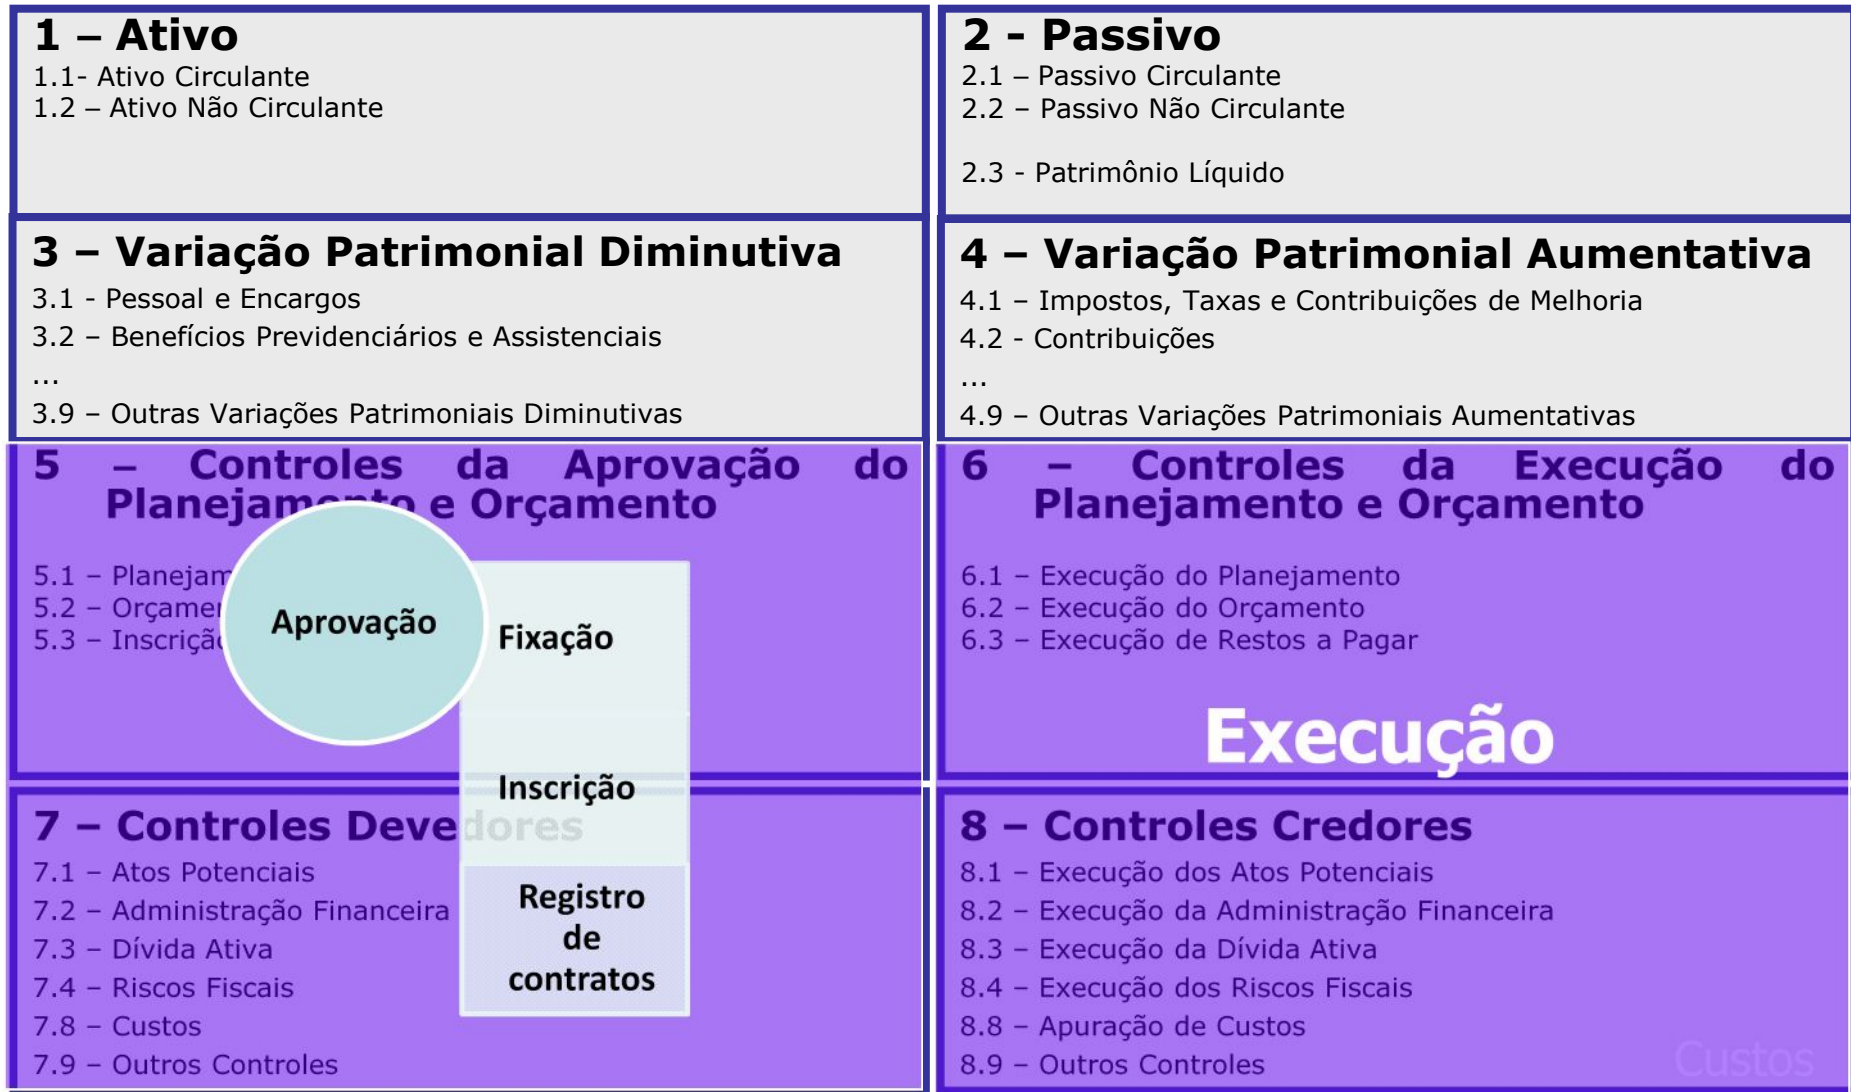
1 – Ativo
1.1- Ativo Circulante
1.2 – Ativo Não Circulante

2 - Passivo
2.1 – Passivo Circulante
2.2 – Passivo Não Circulante

2.3 - Patrimônio Líquido

3 – Variação Patrimonial Diminutiva
3.1 - Pessoal e Encargos
3.2 – Benefícios Previdenciários e Assistenciais
...
3.9 – Outras Variações Patrimoniais Diminutivas

4 – Variação Patrimonial Aumentativa
4.1 – Impostos, Taxas e Contribuições de Melhoria
4.2 - Contribuições
...
4.9 – Outras Variações Patrimoniais Aumentativas

5 – Controles da Aprovação do Planejam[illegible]o e Orçamento

5.1 – Planejam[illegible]
5.2 – Orçame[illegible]
5.3 – Inscriçã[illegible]

Aprovação

Fixação

Inscrição

Registro de contratos

6 – Controles da Execução do Planejamento e Orçamento

6.1 – Execução do Planejamento
6.2 – Execução do Orçamento
6.3 – Execução de Restos a Pagar

Execução

7 – Controles Devedores
7.1 – Atos Potenciais
7.2 – Administração Financeira
7.3 – Dívida Ativa
7.4 – Riscos Fiscais
7.8 – Custos
7.9 – Outros Controles

8 – Controles Credores
8.1 – Execução dos Atos Potenciais
8.2 – Execução da Administração Financeira
8.3 – Execução da Dívida Ativa
8.4 – Execução dos Riscos Fiscais
8.8 – Apuração de Custos
8.9 – Outros Controles

Custos